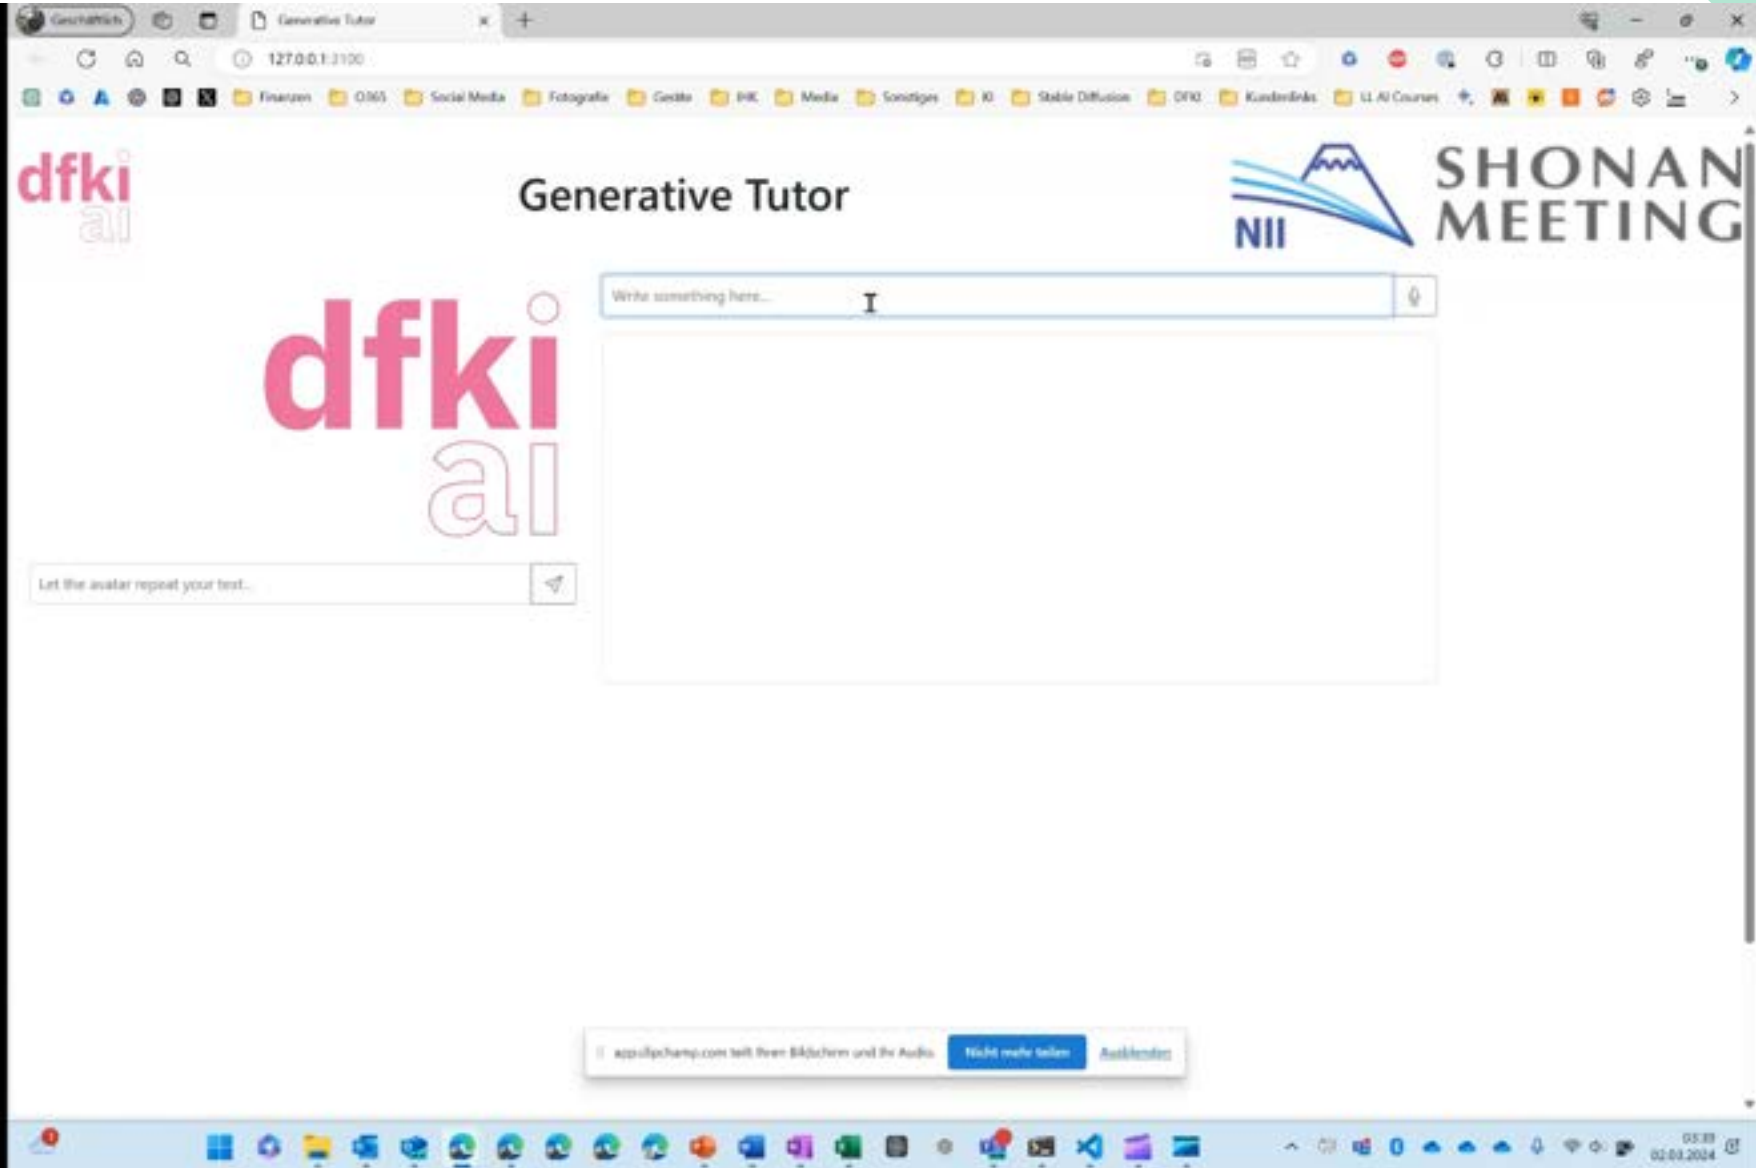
Geschäftlich
Generative Tutor
127.0.0.1:3100
Finanzen O365 Social Media Fotografie Geräte IHK Media Sonstiges KI Stable Diffusion DFKI Kundenlinks LL AI Courses

dfki ai

Generative Tutor

NII SHONAN MEETING

Write something here...

dfki ai

Let the avatar repeat your text...

app.clipchamp.com teilt Ihren Bildschirm und Ihr Audio. Nicht mehr teilen Ausblenden

03:39
02.03.2024